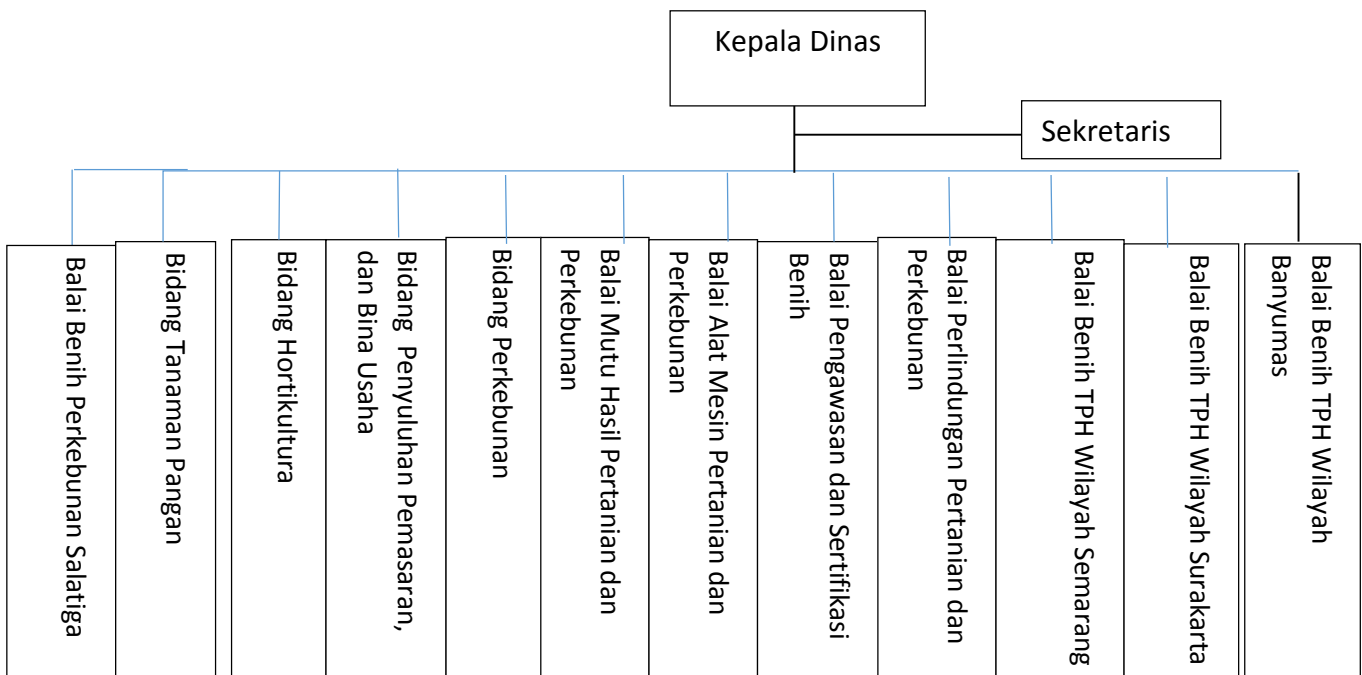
Kepala Dinas

Sekretaris

Balai Benih Perkebunan Salatiga

Bidang Tanaman Pangan

Bidang Hortikultura

Bidang Penyuluhan Pemasaran, dan Bina Usaha

Bidang Perkebunan

Balai Mutu Hasil Pertanian dan Perkebunan

Balai Alat Mesin Pertanian dan Perkebunan

Balai Pengawasan dan Sertifikasi Benih

Balai Perlindungan Pertanian dan Perkebunan

Balai Benih TPH Wilayah Semarang

Balai Benih TPH Wilayah Surakarta

Balai Benih TPH Wilayah Banyumas